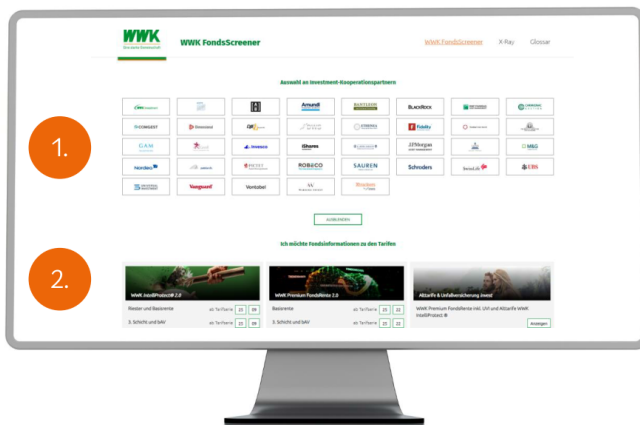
WWK

WWK FondsScreener

WWK FondsScreener X-Ray Glossar

Auswahl an Investment-Kooperationspartnern

Amundi

BLACKROCK

COMGEST

Fidelity

DWS

GAM

Invesco

iShares

J.P.Morgan

M&G

Nordea

PICTET

ROBECO

SAUREN

Schroders

Swisscanto

UBS

Vanguard

Vontobel

AUSBLENDEN

Ich möchte Fondsinformationen zu den Tarifen

1.

2.

WWK IntelliProtect® 2.0

Riester und Basisrente ab Tarifserie 23 09

3. Schicht und bAV ab Tarifserie 23 09

WWK Premium FondsRente 2.0

Basisrente ab Tarifserie 22 22

3. Schicht und bAV ab Tarifserie 22 22

Alttarife & Unfallversicherung invest

WWK Premium FondsRente inkl. UVI und Alttarife WWK IntelliProtect ®

Anzeigen